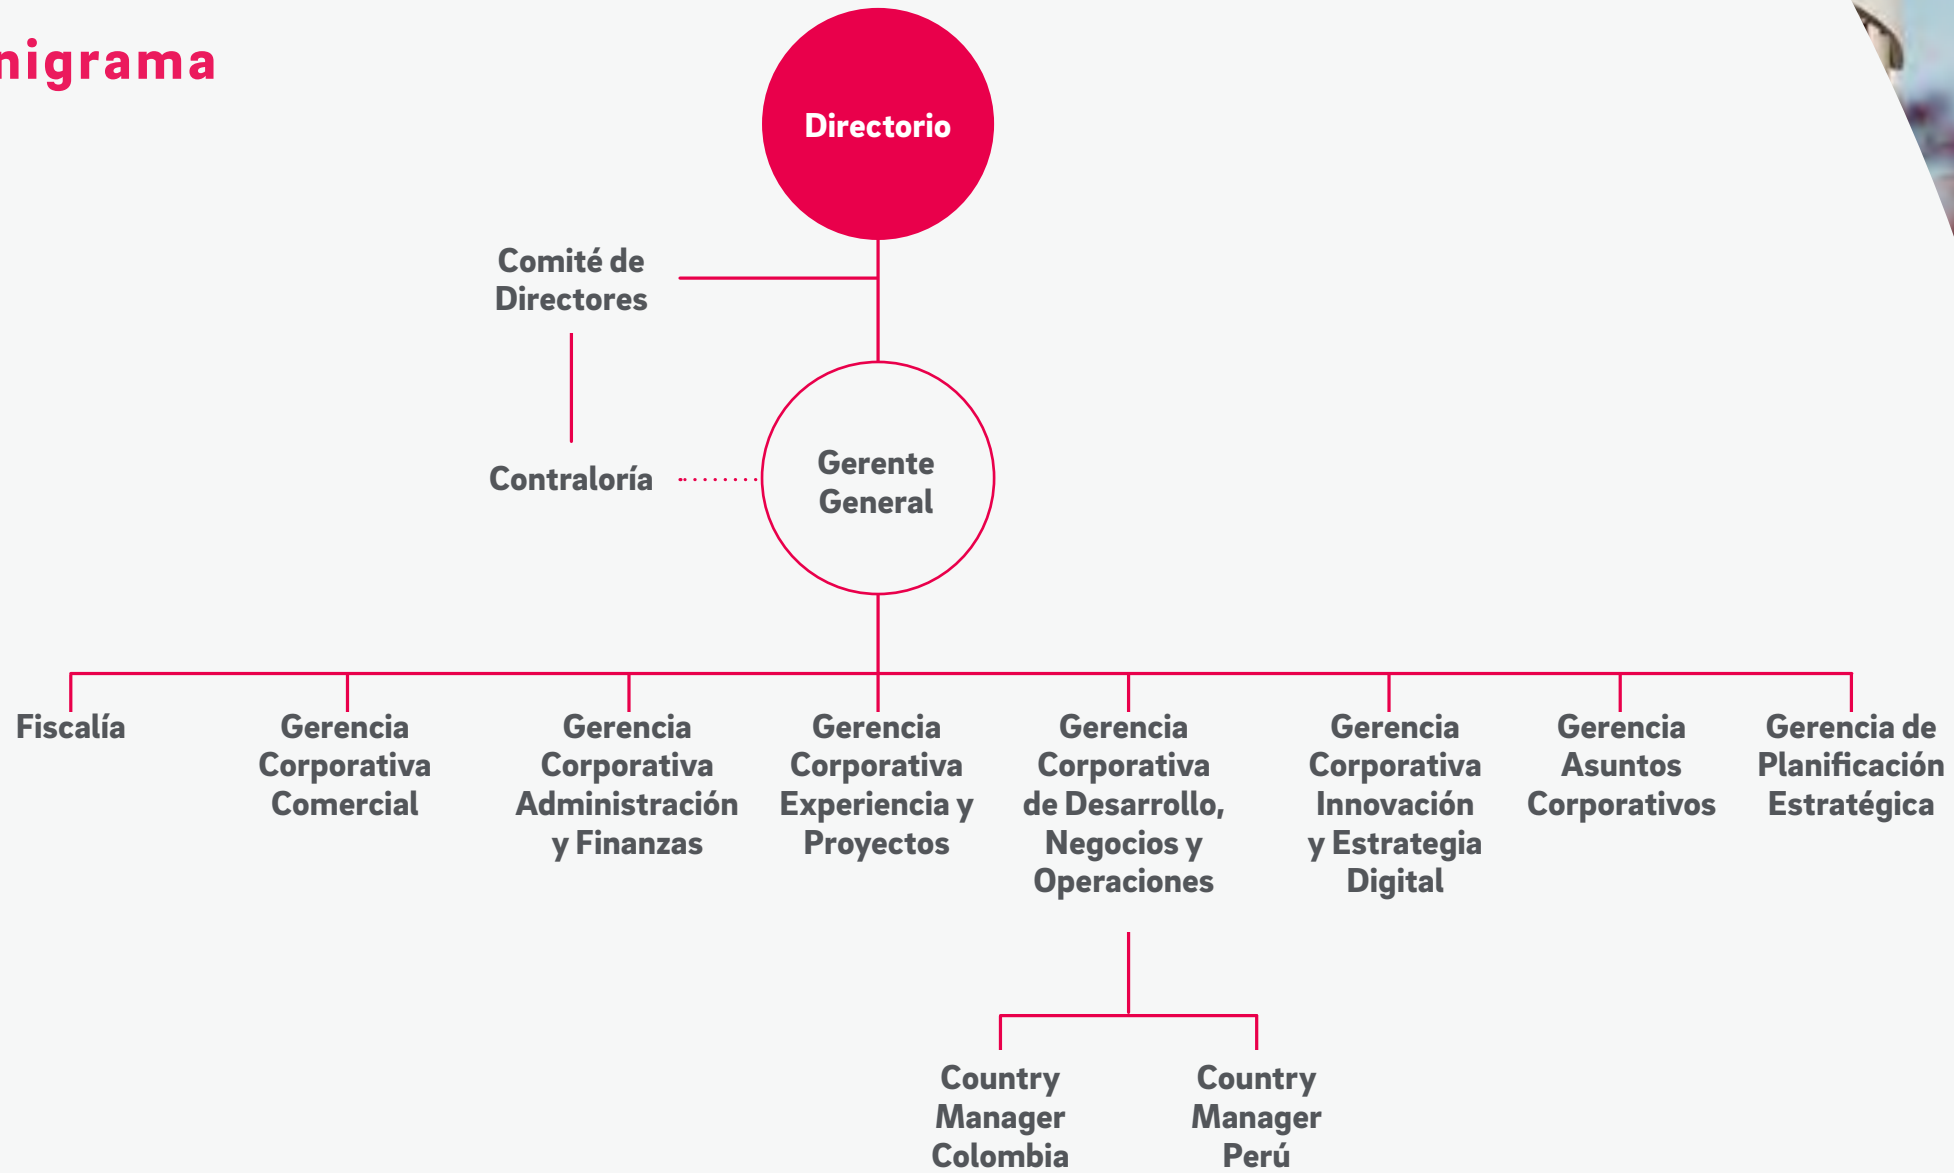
nigrama

Directorio

Comité de Directores

Contraloría

Gerente General

Fiscalía

Gerencia Corporativa Comercial

Gerencia Corporativa Administración y Finanzas

Gerencia Corporativa Experiencia y Proyectos

Gerencia Corporativa de Desarrollo, Negocios y Operaciones

Gerencia Corporativa Innovación y Estrategia Digital

Gerencia Asuntos Corporativos

Gerencia de Planificación Estratégica

Country Manager Colombia

Country Manager Perú